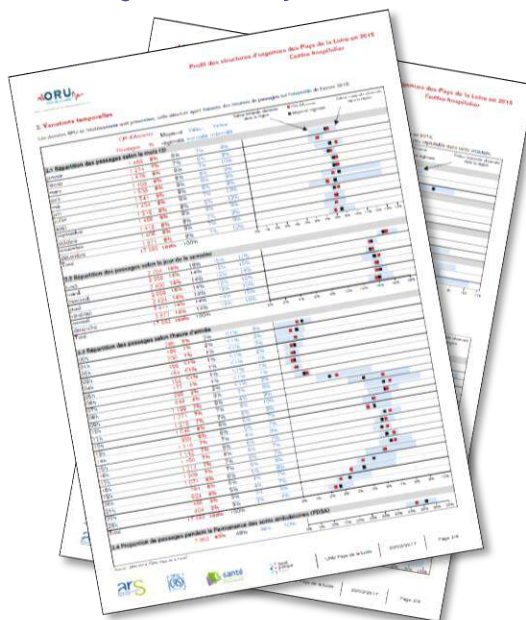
ORU

Profil des structures d'urgences des Pays de la Loire en 2016
Centre hospitalier

3. Variations temporelles

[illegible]

CH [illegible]

Moyenne régionale

2.1 Répartition des passages selon le mois

janvier
février
mars
avril
mai
juin
juillet
août
septembre
octobre
novembre
décembre
Total

2.2 Répartition des passages selon le jour de la semaine

lundi
mardi
mercredi
jeudi
vendredi
samedi
dimanche
Total

2.3 Répartition des passages selon l'heure d'arrivée

Total

2.4 Proportion de passages pendant la Permanence des soins ambulatoires (PDSA)

ORU Pays de la Loire

Page 3/8

ars

santé

Profil des structures d'urgences des Pays de la Loire en 2016
Centre hospitalier

Page 3/8